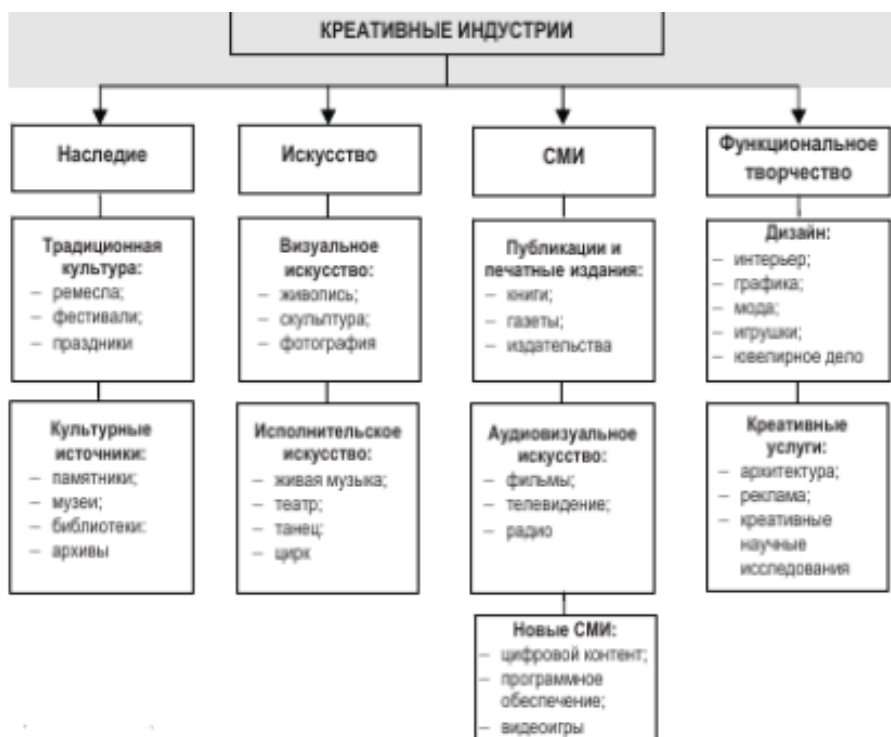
КРЕАТИВНЫЕ ИНДУСТРИИ

Наследие

Традиционная культура:
– ремесла;
– фестивали;
– праздники

Культурные источники:
– памятники;
– музеи;
– библиотеки;
– архивы

Искусство

Визуальное искусство:
– живопись;
– скульптура;
– фотография

Исполнительское искусство:
– живая музыка;
– театр;
– танец;
– цирк

СМИ

Публикации и печатные издания:
– книги;
– газеты;
– издательства

Аудиовизуальное искусство:
– фильмы;
– телевидение;
– радио

Новые СМИ:
– цифровой контент;
– программное обеспечение;
– видеоигры

Функциональное творчество

Дизайн:
– интерьер;
– графика;
– мода;
– игрушки;
– ювелирное дело

Креативные услуги:
– архитектура;
– реклама;
– креативные научные исследования